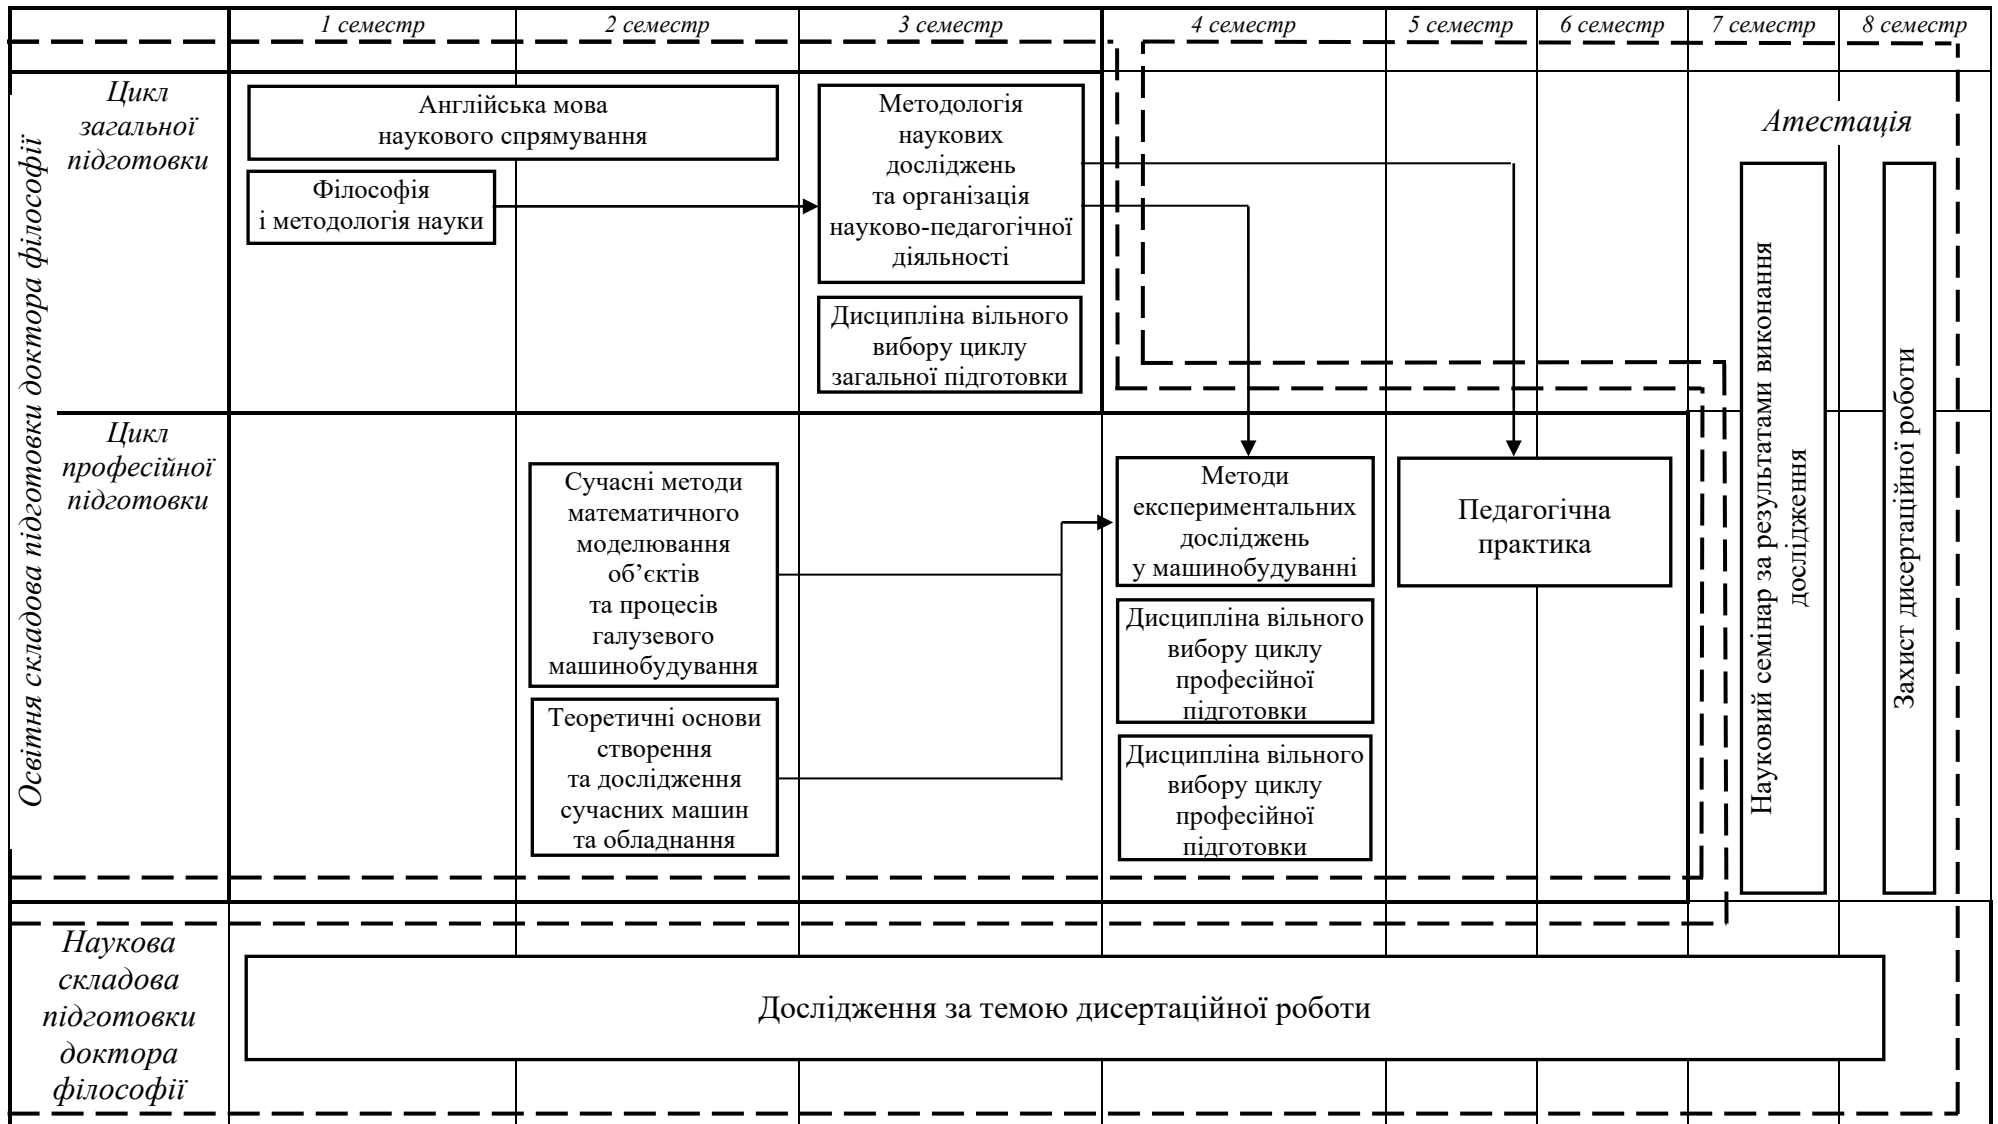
1 семестр | 2 семестр | 3 семестр | 4 семестр | 5 семестр | 6 семестр | 7 семестр | 8 семестр

Освітня складова підготовки доктора філософії

Цикл загальної підготовки

Англійська мова наукового спрямування

Філософія і методологія науки

Методологія наукових досліджень та організація науково-педагогічної діяльності

Дисципліна вільного вибору циклу загальної підготовки

Атестація

Цикл професійної підготовки

Сучасні методи математичного моделювання об’єктів та процесів галузевого машинобудування

Теоретичні основи створення та дослідження сучасних машин та обладнання

Методи експериментальних досліджень у машинобудуванні

Дисципліна вільного вибору циклу професійної підготовки

Дисципліна вільного вибору циклу професійної підготовки

Педагогічна практика

Науковий семінар за результатами виконання дослідження

Захист дисертаційної роботи

Наукова складова підготовки доктора філософії

Дослідження за темою дисертаційної роботи